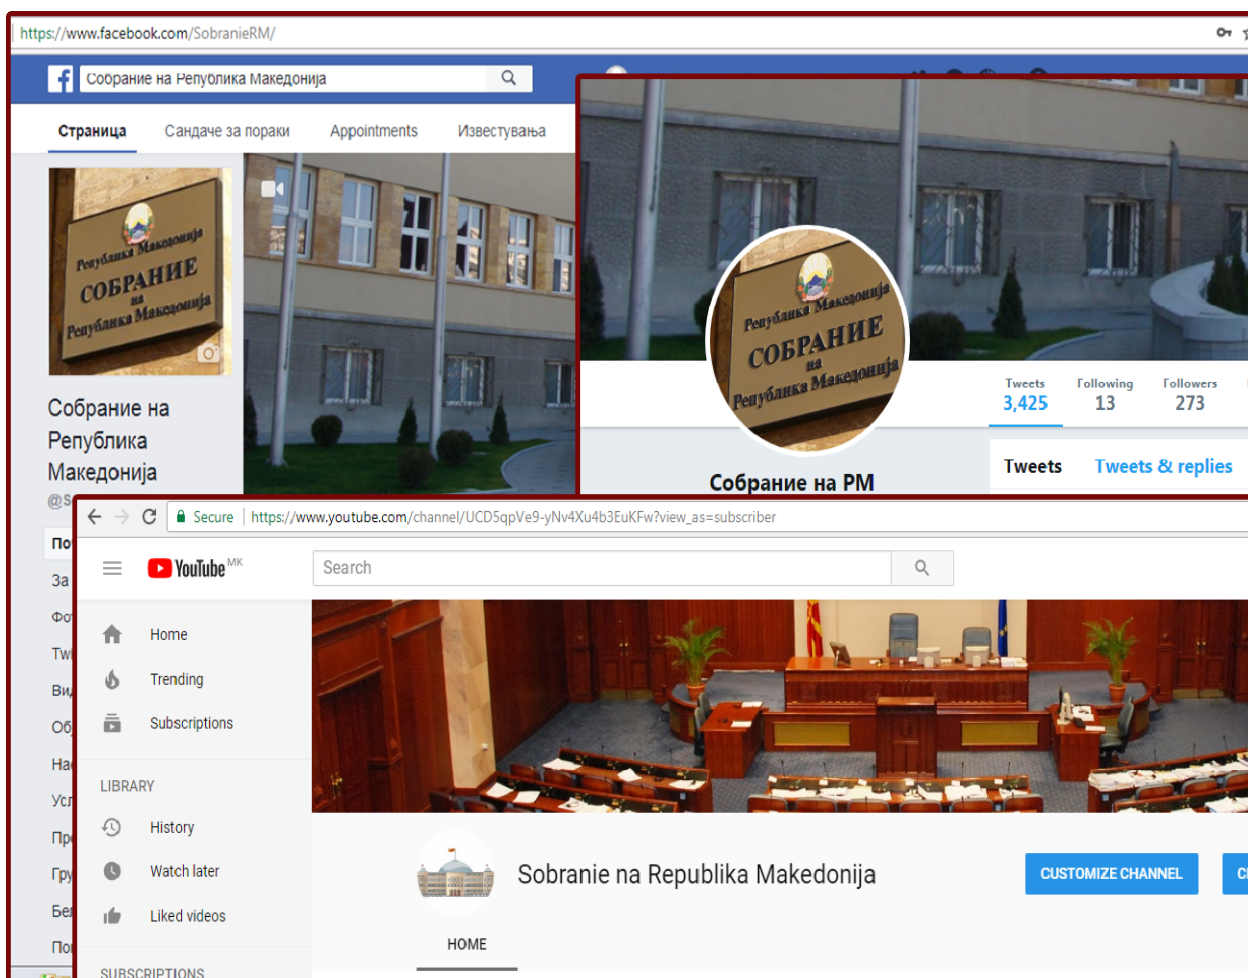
https://www.facebook.com/SobranieRM/

Собрание на Република Македонија

Страница Сандаче за пораки Appointments Известувања

Република Македонија СОБРАНИЕ на Република Македонија

Собрание на Република Македонија

@S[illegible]

По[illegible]
За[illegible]
Фо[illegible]
Tw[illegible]
Ви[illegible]
Об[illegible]
На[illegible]
Ус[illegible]
Пр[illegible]
Гру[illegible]
Бе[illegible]
По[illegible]

Република Македонија СОБРАНИЕ на Република Македонија

Tweets 3,425 Following 13 Followers 273

Собрание на РМ

Tweets Tweets & replies

Secure https://www.youtube.com/channel/UCD5qpVe9-yNv4Xu4b3EuKFw?view_as=subscriber

YouTube MK

Search

Home
Trending
Subscriptions

LIBRARY
History
Watch later
Liked videos

SUBSCRIPTIONS

Sobranie na Republika Makedonija

CUSTOMIZE CHANNEL

C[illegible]

HOME